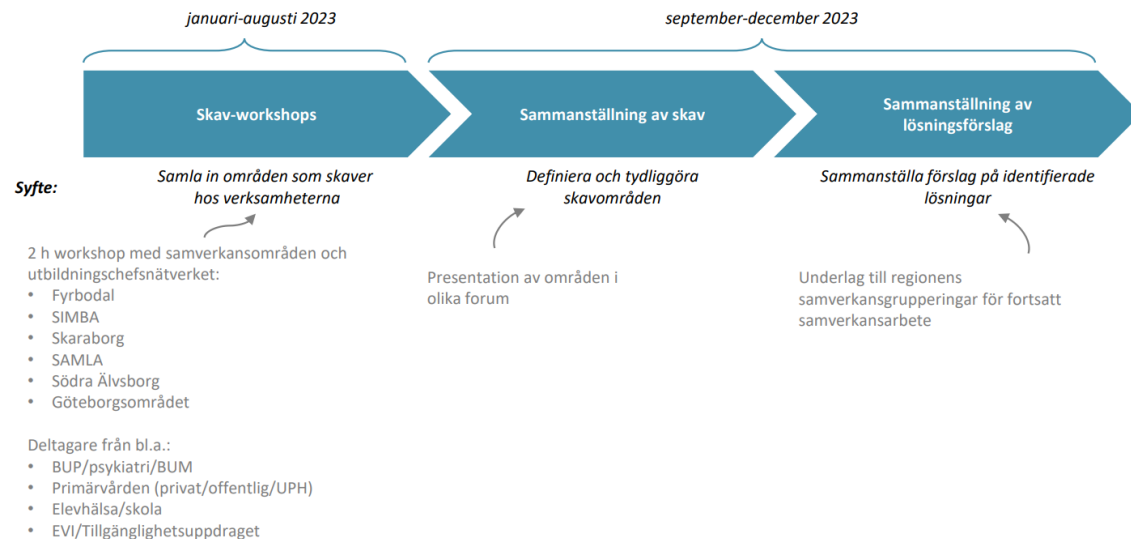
januari-augusti 2023

september-december 2023

Skav-workshops

Sammanställning av skav

Sammanställning av lösningsförslag

Syfte:

Samla in områden som skaver hos verksamheterna

Definiera och tydliggöra skavområden

Sammanställa förslag på identifierade lösningar

2 h workshop med samverkansområden och utbildningschefsnätverket:
• Fyrbodal
• SIMBA
• Skaraborg
• SAMLA
• Södra Älvsborg
• Göteborgsområdet

Deltagare från bl.a.:
• BUP/psykiatri/BUM
• Primärvården (privat/offentlig/UPH)
• Elevhälsa/skola
• EVI/Tillgänglighetsuppdraget

Presentation av områden i olika forum

Underlag till regionens samverkansgrupperingar för fortsatt samverkansarbete